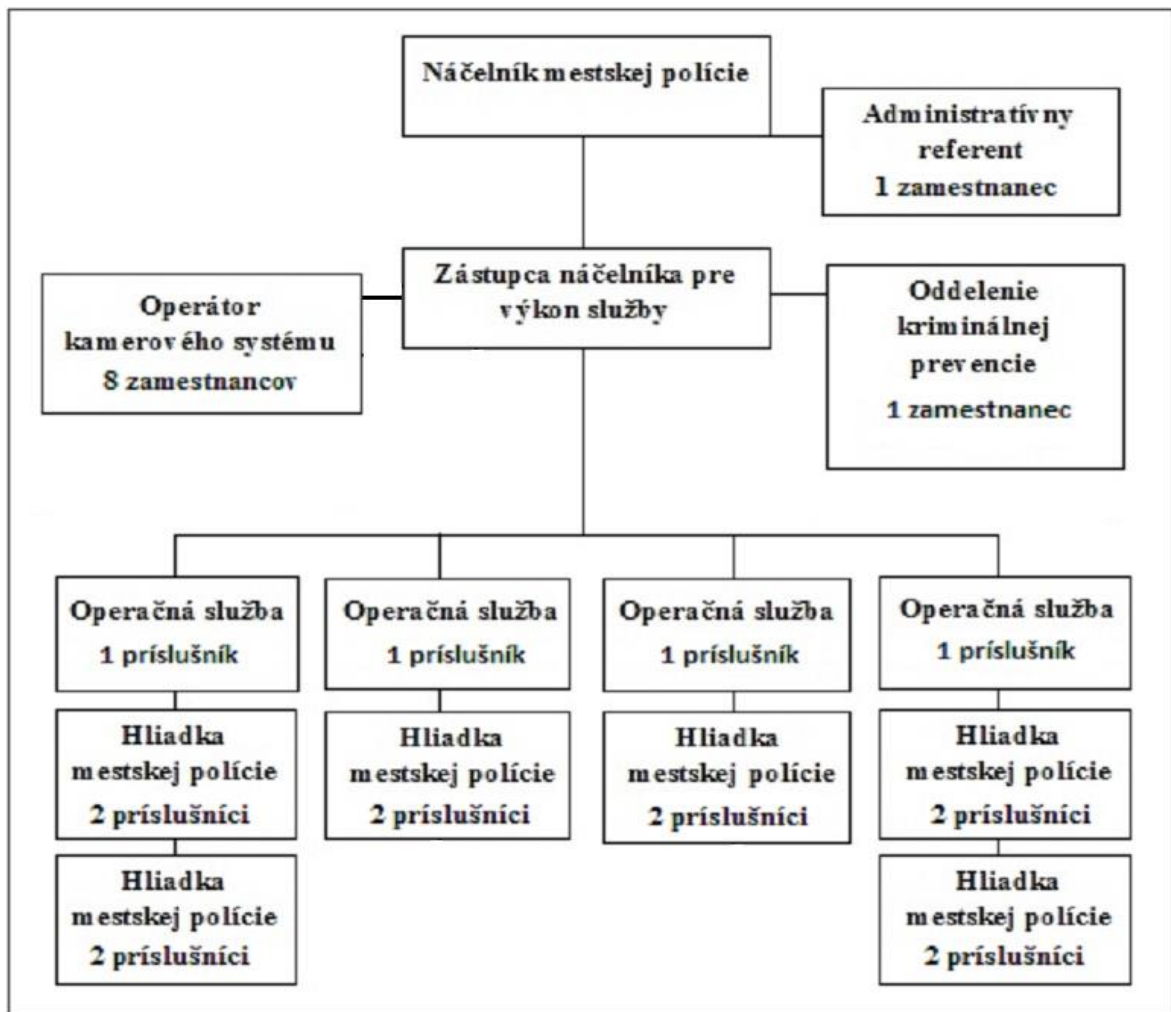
Náčelník mestskej polície

Administratívny referent
1 zamestnanec

Zástupca náčelníka pre výkon služby

Operátor kamerového systému
8 zamestnancov

Oddelenie kriminálnej prevencie
1 zamestnanec

Operačná služba
1 príslušník

Hliadka mestskej polície
2 príslušníci

Hliadka mestskej polície
2 príslušníci

Operačná služba
1 príslušník

Hliadka mestskej polície
2 príslušníci

Operačná služba
1 príslušník

Hliadka mestskej polície
2 príslušníci

Operačná služba
1 príslušník

Hliadka mestskej polície
2 príslušníci

Hliadka mestskej polície
2 príslušníci